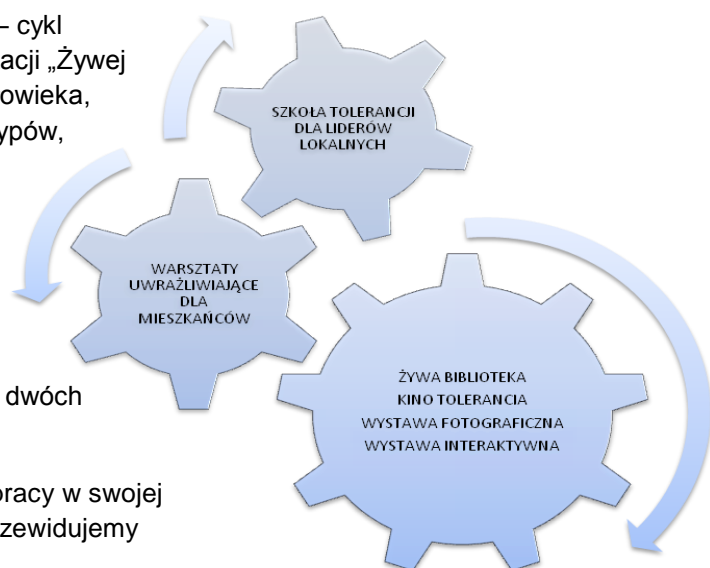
– cykl
acji „Żywej
owieka,
ypów,

dwóch

pracy w swojej
zewidujemy

SZKOŁA TOLERANCJI DLA LIDERÓW LOKALNYCH

WARSZTATY UWRAŻLIWIAJĄCE DLA MIESZKAŃCÓW

ŻYWA BIBLIOTEKA
KINO TOLERANCIA
WYSTAWA FOTOGRAFICZNA
WYSTAWA INTERAKTYWNA